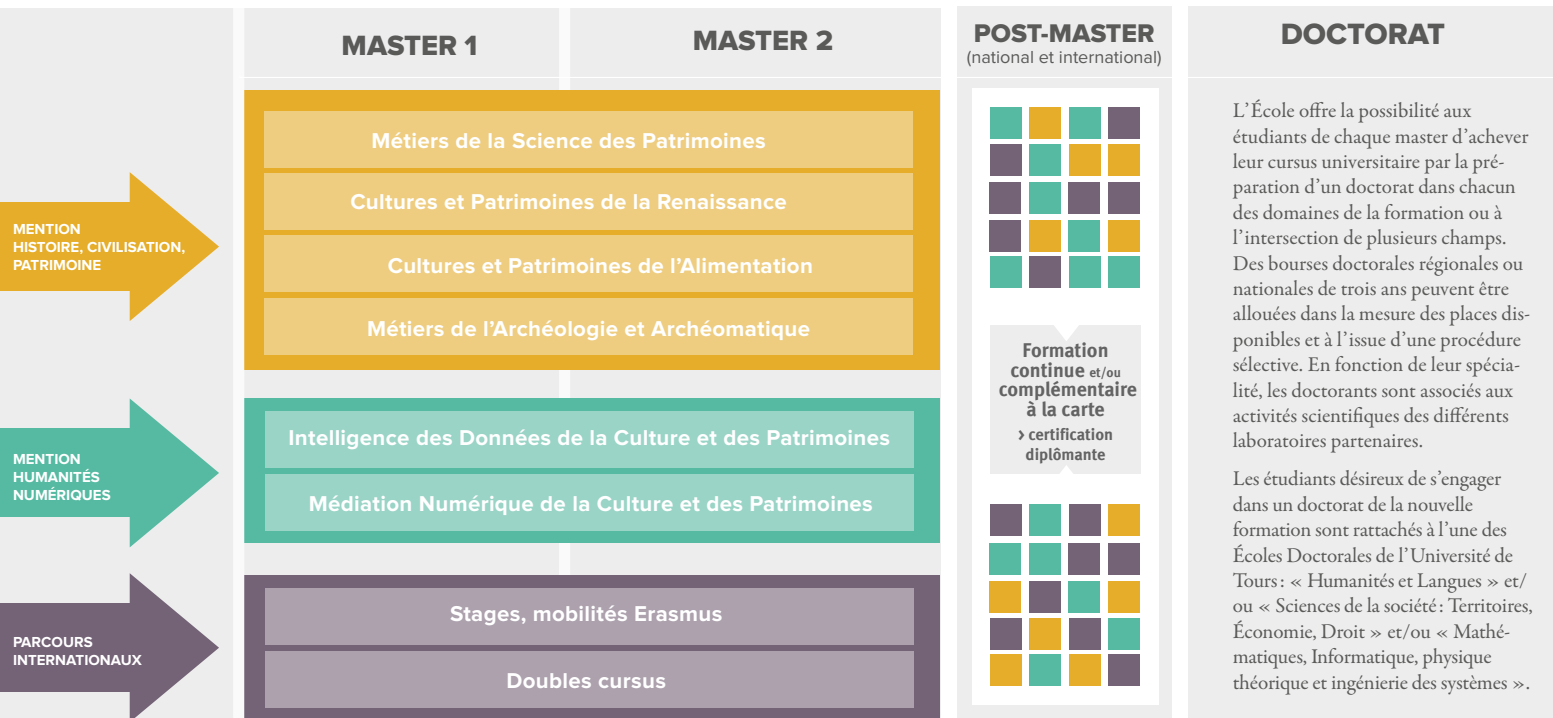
MASTER 1

MASTER 2

POST-MASTER
(national et international)

DOCTORAT

MENTION
HISTOIRE, CIVILISATION, PATRIMOINE

Métiers de la Science des Patrimoines

Cultures et Patrimoines de la Renaissance

Cultures et Patrimoines de l'Alimentation

Métiers de l'Archéologie et Archéomatique

MENTION
HUMANITÉS NUMÉRIQUES

Intelligence des Données de la Culture et des Patrimoines

Médiation Numérique de la Culture et des Patrimoines

PARCOURS
INTERNATIONAUX

Stages, mobilités Erasmus

Doubles cursus

Formation continue et/ou complémentaire à la carte
› certification diplômante

L'École offre la possibilité aux étudiants de chaque master d'achever leur cursus universitaire par la préparation d'un doctorat dans chacun des domaines de la formation ou à l'intersection de plusieurs champs. Des bourses doctorales régionales ou nationales de trois ans peuvent être allouées dans la mesure des places disponibles et à l'issue d'une procédure sélective. En fonction de leur spécialité, les doctorants sont associés aux activités scientifiques des différents laboratoires partenaires.

Les étudiants désireux de s'engager dans un doctorat de la nouvelle formation sont rattachés à l'une des Écoles Doctorales de l'Université de Tours : « Humanités et Langues » et/ou « Sciences de la société : Territoires, Économie, Droit » et/ou « Mathématiques, Informatique, physique théorique et ingénierie des systèmes ».